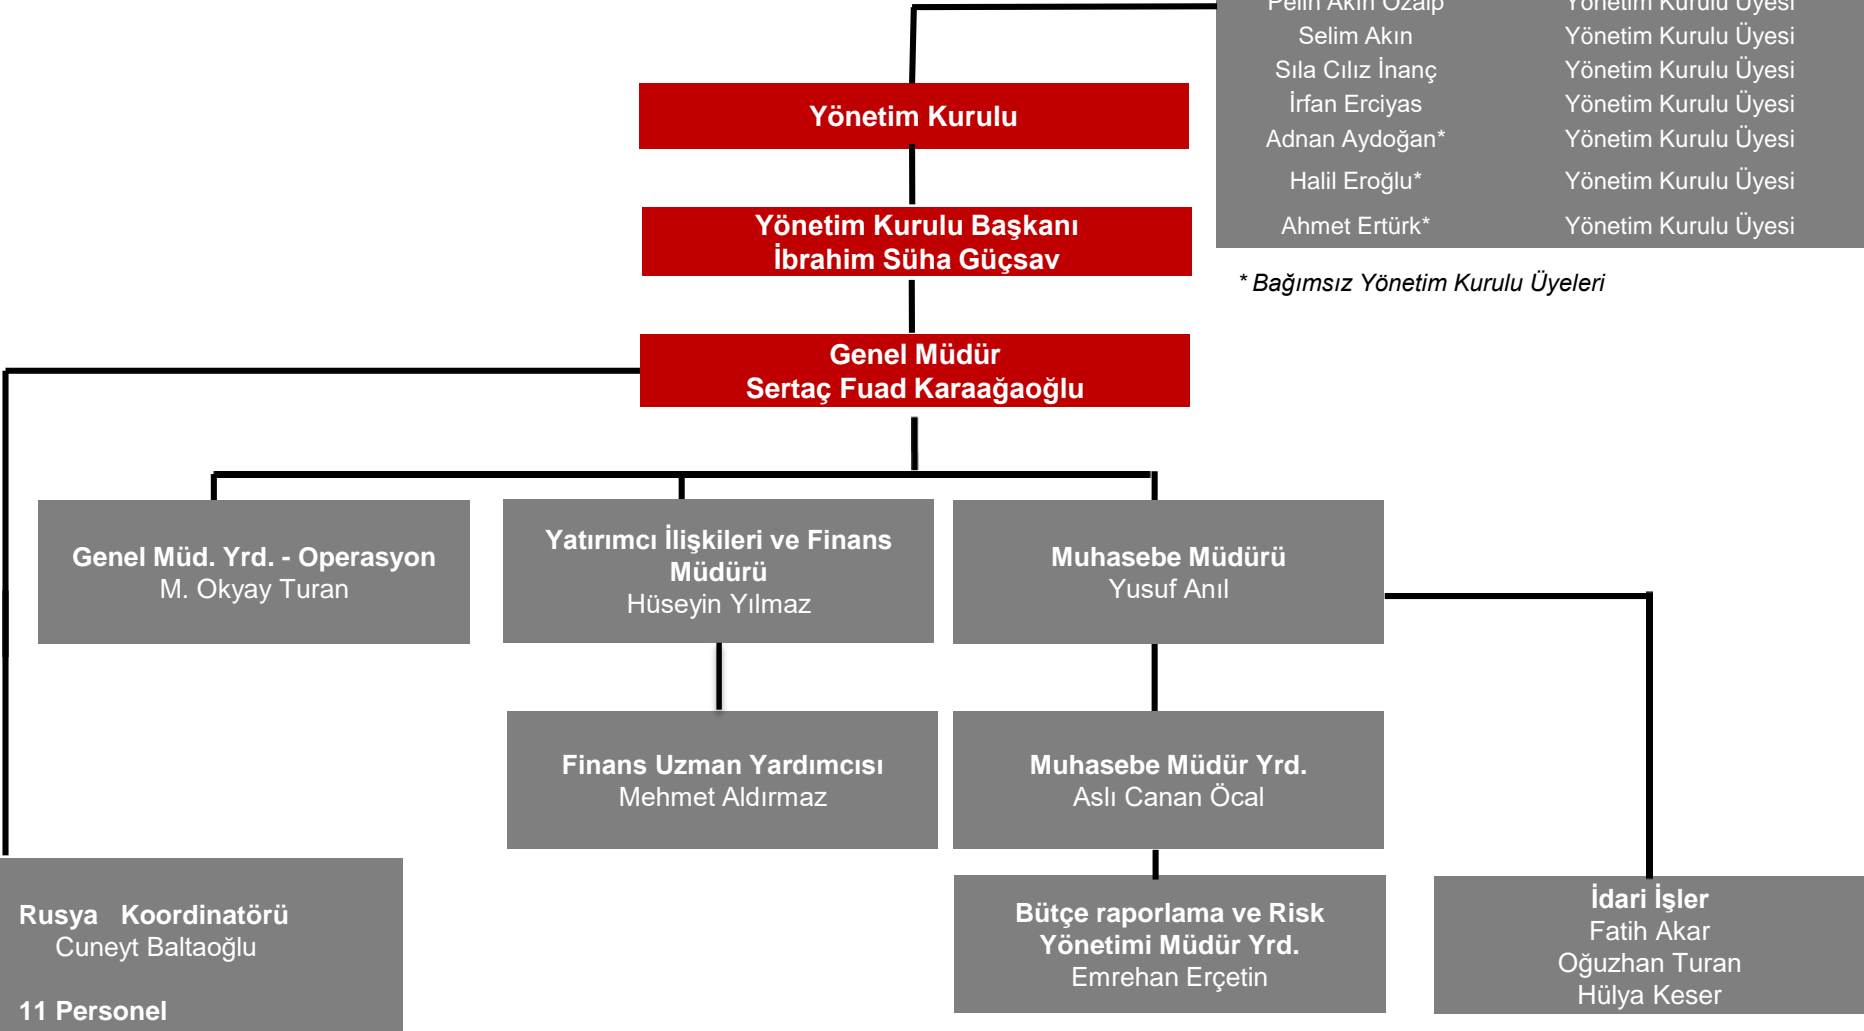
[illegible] Yönetim Kurulu Üyesi
Selim Akın Yönetim Kurulu Üyesi
Sıla Cılız İnanç Yönetim Kurulu Üyesi
İrfan Erciyas Yönetim Kurulu Üyesi
Adnan Aydoğan* Yönetim Kurulu Üyesi
Halil Eroğlu* Yönetim Kurulu Üyesi
Ahmet Ertürk* Yönetim Kurulu Üyesi

* Bağımsız Yönetim Kurulu Üyeleri

Yönetim Kurulu

Yönetim Kurulu Başkanı
İbrahim Süha Güçsav

Genel Müdür
Sertaç Fuad Karaağaoğlu

Genel Müd. Yrd. - Operasyon
M. Okyay Turan

Yatırımcı İlişkileri ve Finans Müdürü
Hüseyin Yılmaz

Muhasebe Müdürü
Yusuf Anıl

Finans Uzman Yardımcısı
Mehmet Aldırmaz

Muhasebe Müdür Yrd.
Aslı Canan Öcal

Rusya Koordinatörü
Cuneyt Baltaoğlu

11 Personel

Bütçe raporlama ve Risk Yönetimi Müdür Yrd.
Emrehan Erçetin

İdari İşler
Fatih Akar
Oğuzhan Turan
Hülya Keser